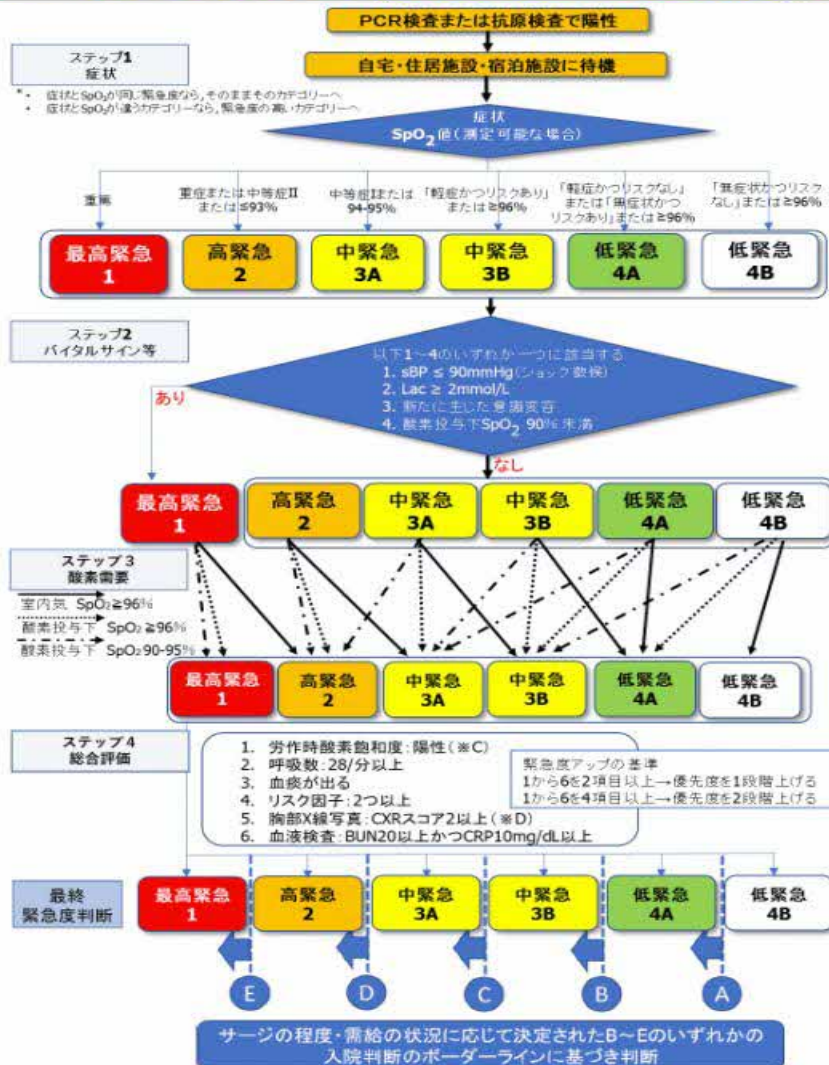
PCR検査または抗原検査で陽性

自宅・住居施設・宿泊施設に待機

ステップ1
症状

* 症状とSpO₂が同じ緊急度なら、そのままそのカテゴリーへ
症状とSpO₂が違うカテゴリーなら、緊急度の高いカテゴリーへ

症状
$SpO_2$値（測定可能な場合）

重篤

重症または中等症Ⅱ または≦93%

中等症Ⅰまたは 94-95%

「軽症かつリスクあり」 または≧96%

「軽症かつリスクなし」 または「無症状かつ リスクあり」または≧96%

「無症状かつリスク なし」または≧96%

最高緊急 1

高緊急 2

中緊急 3A

中緊急 3B

低緊急 4A

低緊急 4B

ステップ2
バイタルサイン等

以下1〜4のいずれか一つに該当する
1. sBP ≦ 90mmHg（ショック徴候）
2. Lac ≧ 2mmol/L
3. 新たに生じた意識変容
4. 酸素投与下$SpO_2$ 90%未満

あり

なし

最高緊急 1

高緊急 2

中緊急 3A

中緊急 3B

低緊急 4A

低緊急 4B

ステップ3
酸素需要

室内気 SpO₂≧96%
酸素投与下 SpO₂ ≧96%
酸素投与下 SpO₂ 90-95%

最高緊急 1

高緊急 2

中緊急 3A

中緊急 3B

低緊急 4A

低緊急 4B

ステップ4
総合評価

1. 労作時酸素飽和度：陽性（※C）
2. 呼吸数：28/分以上
3. 血痰が出る
4. リスク因子：2つ以上
5. 胸部X線写真：CXRスコア2以上（※D）
6. 血液検査：BUN20以上かつCRP10mg/dL以上

緊急度アップの基準
1から6を2項目以上→優先度を1段階上げる
1から6を4項目以上→優先度を2段階上げる

最終
緊急度判断

最高緊急 1

高緊急 2

中緊急 3A

中緊急 3B

低緊急 4A

低緊急 4B

E

D

C

B

A

サージの程度・需給の状況に応じて決定されたB〜Eのいずれかの
入院判断のボーダーラインに基づき判断